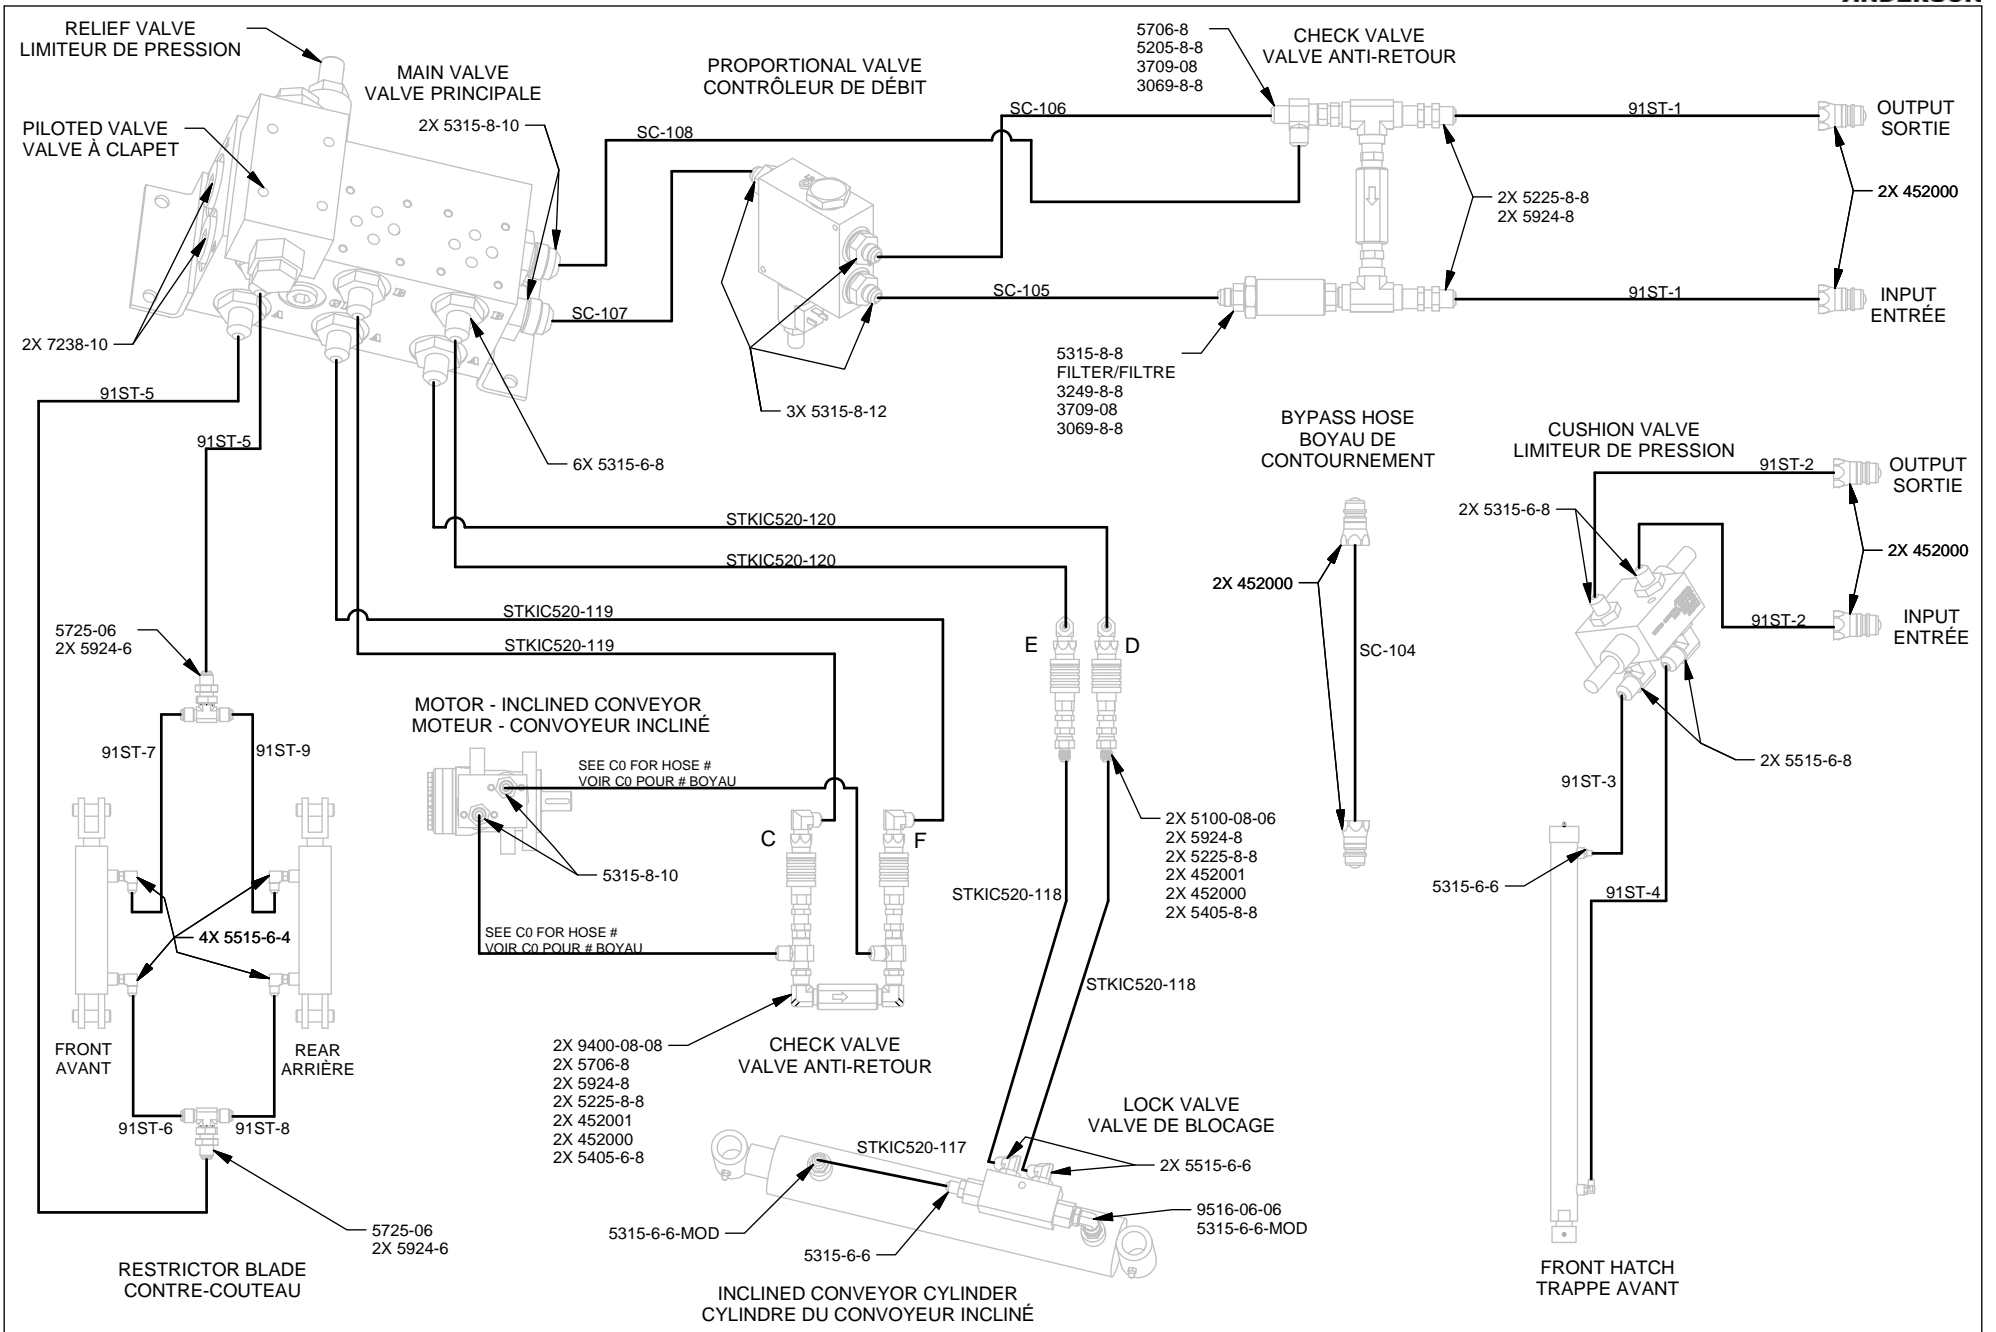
ANDERSON

RELIEF VALVE
LIMITEUR DE PRESSION

MAIN VALVE
VALVE PRINCIPALE

PROPORTIONAL VALVE
CONTRÔLEUR DE DÉBIT

5706-8
5205-8-8
3709-08
3069-8-8

CHECK VALVE
VALVE ANTI-RETOUR

PILOTED VALVE
VALVE À CLAPET

2X 5315-8-10

SC-108

SC-106

91ST-1

OUTPUT
SORTIE

2X 5225-8-8
2X 5924-8

2X 452000

SC-107

SC-105

91ST-1

INPUT
ENTRÉE

2X 7238-10

5315-8-8
FILTER/FILTRE
3249-8-8
3709-08
3069-8-8

91ST-5

3X 5315-8-12

BYPASS HOSE
BOYAU DE
CONTOURNEMENT

CUSHION VALVE
LIMITEUR DE PRESSION

91ST-5

6X 5315-6-8

91ST-2

OUTPUT
SORTIE

2X 5315-6-8

STKIC520-120

2X 452000

STKIC520-120

2X 452000

STKIC520-119

91ST-2

INPUT
ENTRÉE

5725-06
2X 5924-6

STKIC520-119

E

D

SC-104

MOTOR - INCLINED CONVEYOR
MOTEUR - CONVOYEUR INCLINÉ

91ST-7

91ST-9

SEE C0 FOR HOSE #
VOIR C0 POUR # BOYAU

2X 5515-6-8

91ST-3

C

F

2X 5100-08-06
2X 5924-8
2X 5225-8-8
2X 452001
2X 452000
2X 5405-8-8

5315-8-10

STKIC520-118

5315-6-6

91ST-4

4X 5515-6-4

SEE C0 FOR HOSE #
VOIR C0 POUR # BOYAU

STKIC520-118

FRONT
AVANT

REAR
ARRIÈRE

2X 9400-08-08
2X 5706-8
2X 5924-8
2X 5225-8-8
2X 452001
2X 452000
2X 5405-6-8

CHECK VALVE
VALVE ANTI-RETOUR

LOCK VALVE
VALVE DE BLOCAGE

91ST-6

91ST-8

STKIC520-117

2X 5515-6-6

5725-06
2X 5924-6

5315-6-6-MOD

9516-06-06
5315-6-6-MOD

5315-6-6

RESTRICTOR BLADE
CONTRE-COUTEAU

INCLINED CONVEYOR CYLINDER
CYLINDRE DU CONVOYEUR INCLINÉ

FRONT HATCH
TRAPPE AVANT